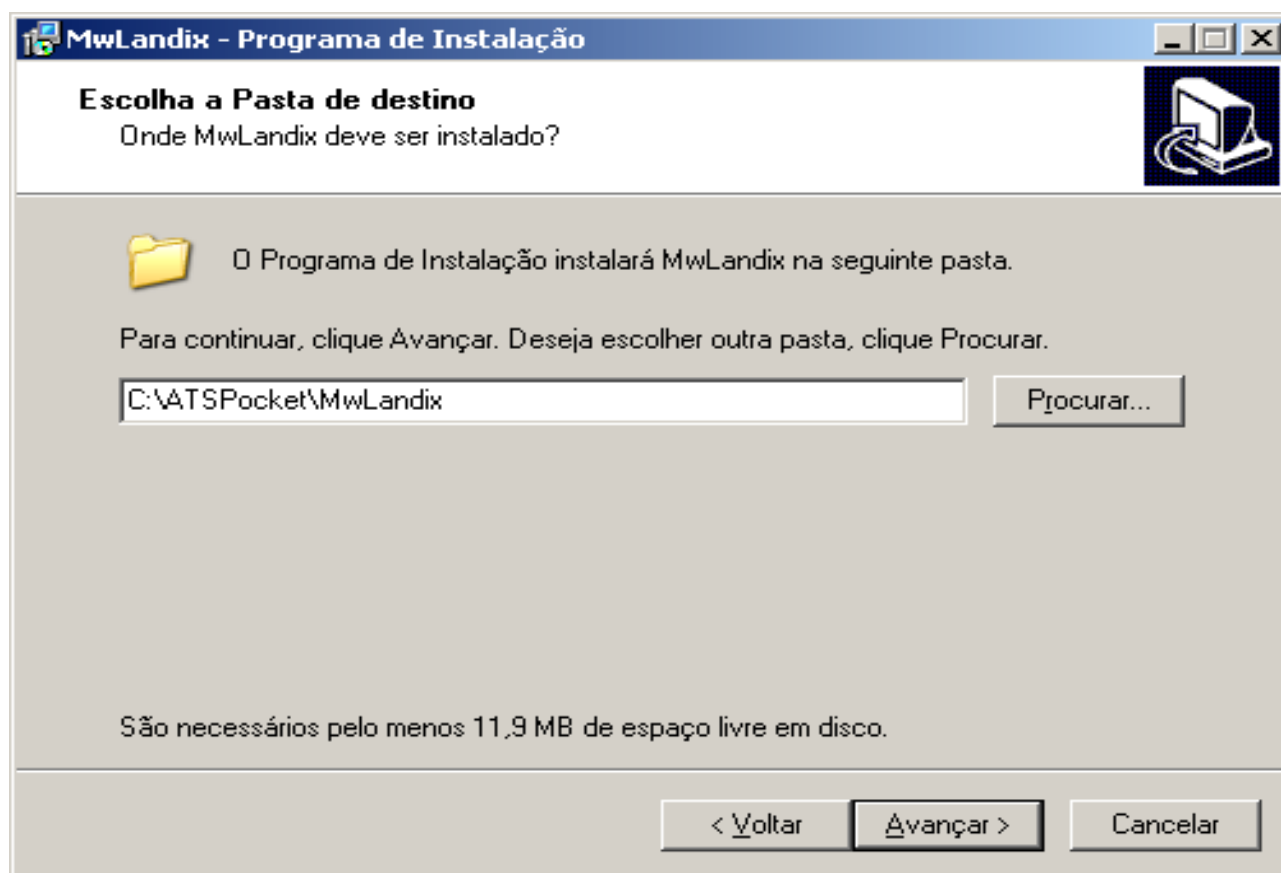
MwLandix - Programa de Instalação

Escolha a Pasta de destino
Onde MwLandix deve ser instalado?

O Programa de Instalação instalará MwLandix na seguinte pasta.

Para continuar, clique Avançar. Deseja escolher outra pasta, clique Procurar.

C:\ATSPocket\MwLandix

Procurar...

São necessários pelo menos 11,9 MB de espaço livre em disco.

< Voltar

Avançar >

Cancelar